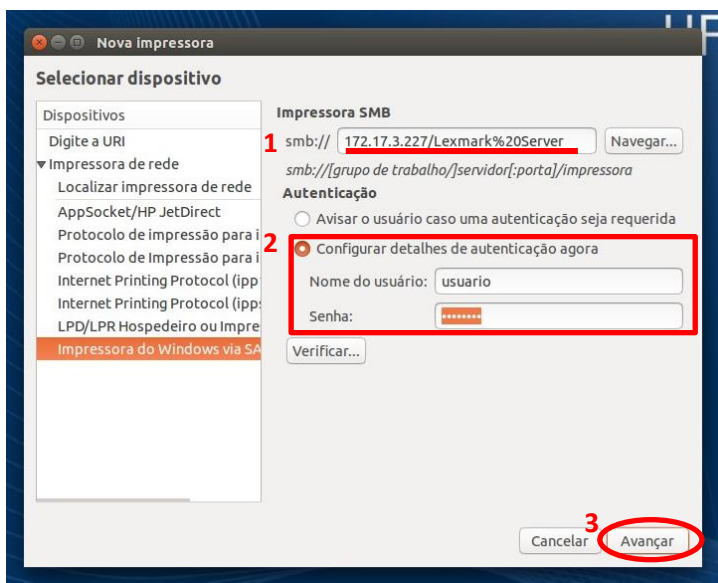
Nova impressora

Selecionar dispositivo

Dispositivos
Digite a URI
▾Impressora de rede
Localizar impressora de rede
AppSocket/HP JetDirect
Protocolo de impressão para i
Protocolo de Impressão para i
Internet Printing Protocol (ipp
Internet Printing Protocol (ipps
LPD/LPR Hospedeiro ou Impre
Impressora do Windows via SA

Impressora SMB
1 smb:// 172.17.3.227/Lexmark%20Server Navegar...
smb://[grupo de trabalho/]servidor[:porta]/impressora
Autenticação
Avisar o usuário caso uma autenticação seja requerida
2 Configurar detalhes de autenticação agora
Nome do usuário: usuario
Senha: ••••••••
Verificar...

3
Cancelar Avançar